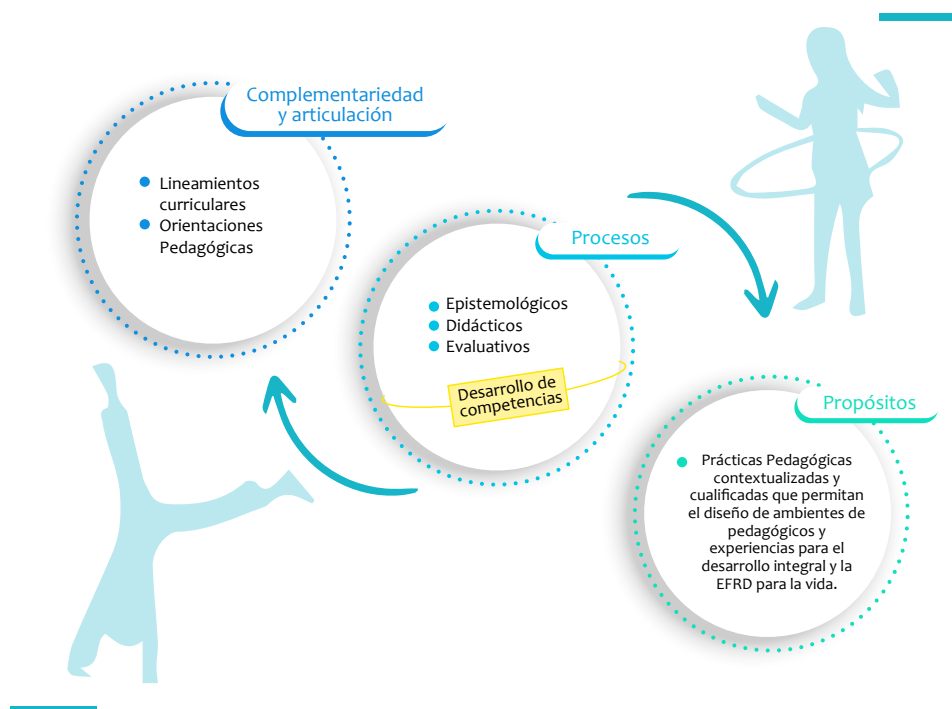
Complementariedad y articulación

Lineamientos curriculares

Orientaciones Pedagógicas

Procesos

Epistemológicos

Didácticos

Evaluativos

Desarrollo de competencias

Propósitos

Prácticas Pedagógicas contextualizadas y cualificadas que permitan el diseño de ambientes de pedagógicos y experiencias para el desarrollo integral y la EFRD para la vida.